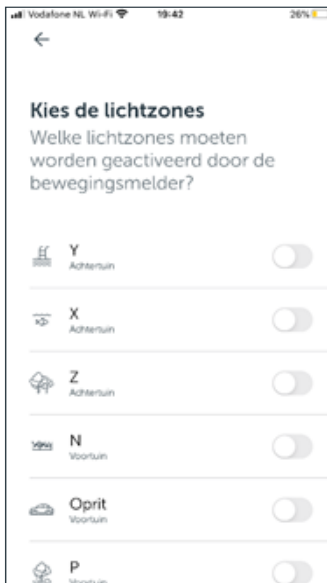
Vodafone NL Wi-Fi 19:42 26%

←

Kies de lichtzones

Welke lichtzones moeten worden geactiveerd door de bewegingsmelder?

Y
Achtertuin

X
Achtertuin

Z
Achtertuin

N
Voortuin

Oprit
Voortuin

P
Voortuin